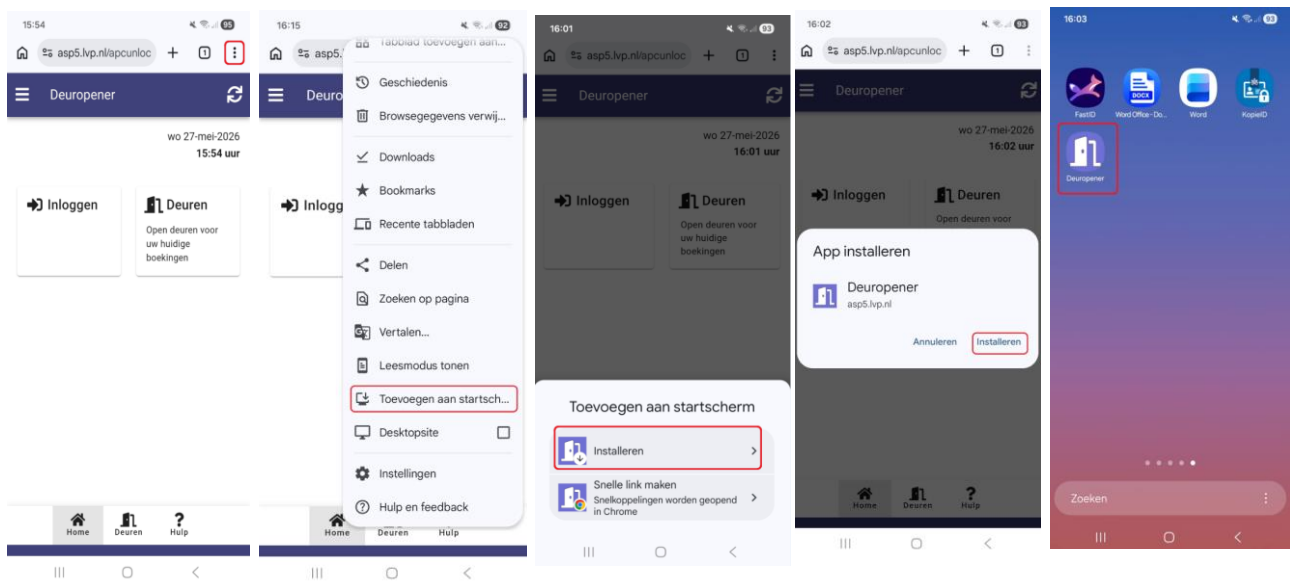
15:54
95
asp5.lvp.nl/apcunloc
1
Deuropener
wo 27-mei-2026
15:54 uur
Inloggen
Deuren
Open deuren voor uw huidige boekingen
Home
Deuren
Hulp

16:15
92
asp5.
Deuro
Inlogg
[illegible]
Geschiedenis
Browsegegevens verwij...
Downloads
Bookmarks
Recente tabbladen
Delen
Zoeken op pagina
Vertalen...
Leesmodus tonen
Toevoegen aan startsch...
Desktopsite
Instellingen
Hulp en feedback
Home
Deuren
Hulp

16:01
93
asp5.lvp.nl/apcunloc
1
Deuropener
wo 27-mei-2026
16:01 uur
Inloggen
Deuren
Open deuren voor uw huidige boekingen
Toevoegen aan startscherm
Installeren
Snelle link maken
Snelkoppelingen worden geopend in Chrome

16:02
93
asp5.lvp.nl/apcunloc
1
Deuropener
wo 27-mei-2026
16:02 uur
Inloggen
Deuren
Open deuren voor
App installeren
Deuropener
asp5.lvp.nl
Annuleren
Installeren
Home
Deuren
Hulp

16:03
93
FastID
Word Office - Do...
Word
KopieID
Deuropener
Zoeken